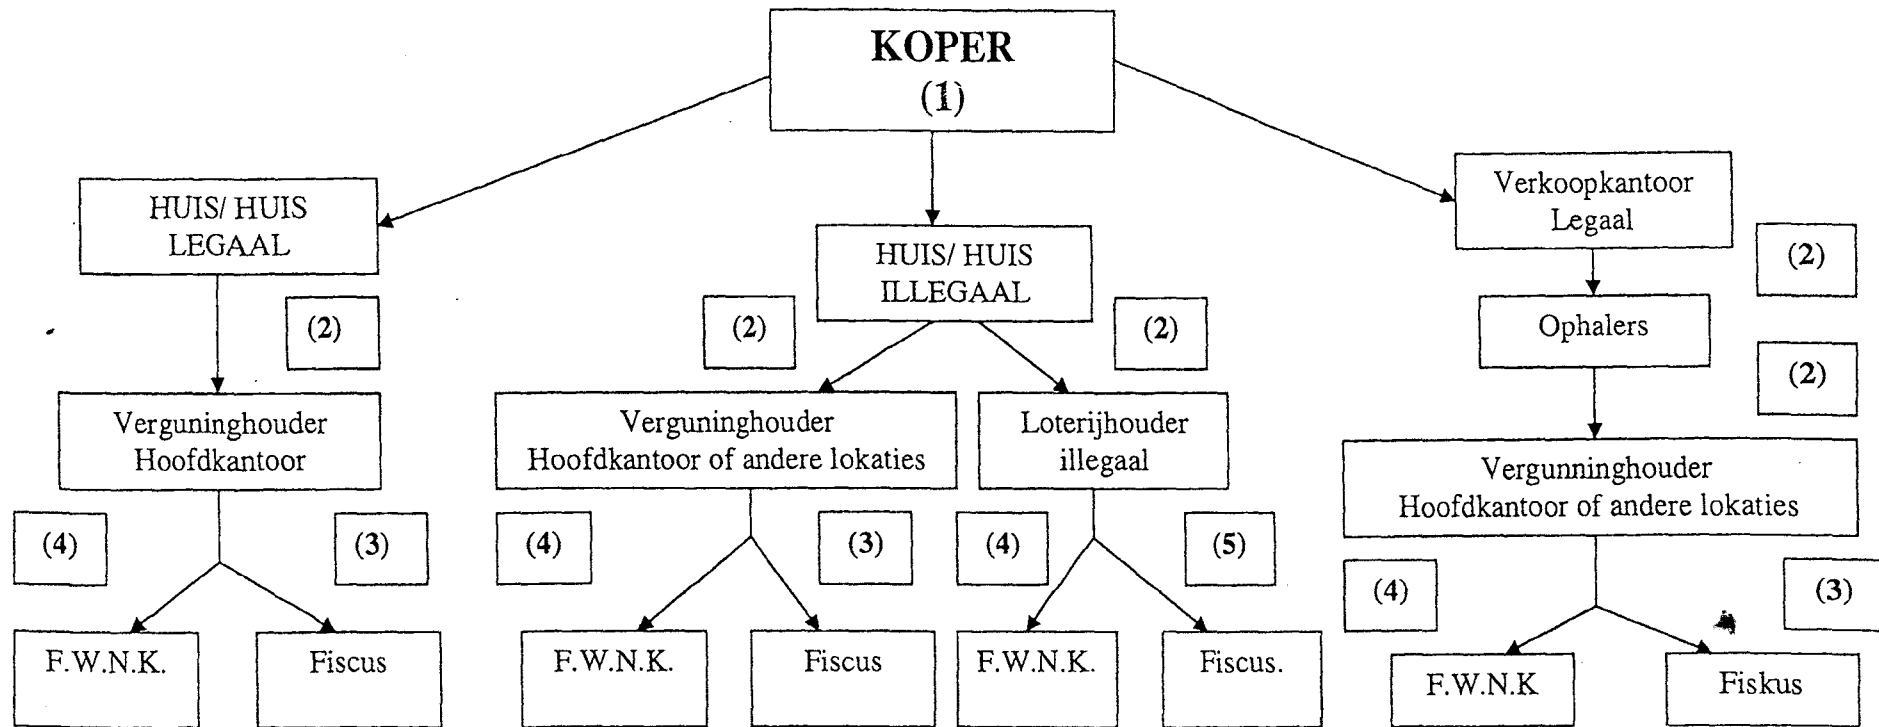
KOPER
(1)

HUIS/ HUIS
LEGAAL

(2)

Verguninghouder
Hoofdkantoor

(4)

(3)

F.W.N.K.

Fiscus

HUIS/ HUIS
ILLEGAAL

(2)

(2)

Verguninghouder
Hoofdkantoor of andere lokaties

(4)

(3)

F.W.N.K.

Fiscus

Loterijhouder
illegaal

(4)

(5)

F.W.N.K.

Fiscus.

Verkoopkantoor
Legaal

(2)

Ophalers

(2)

Vergunninghouder
Hoofdkantoor of andere lokaties

(4)

(3)

F.W.N.K

Fiskus